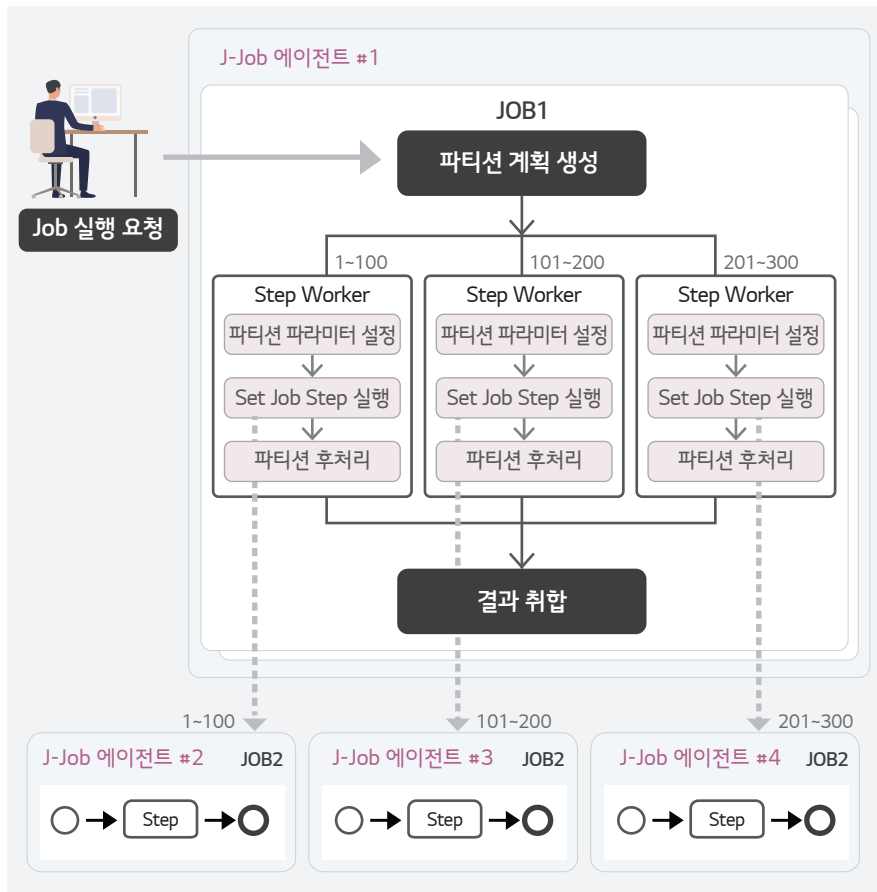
J-Job 에이전트 #1

JOB1

Job 실행 요청

파티션 계획 생성

1~100

101~200

201~300

Step Worker

파티션 파라미터 설정

Set Job Step 실행

파티션 후처리

Step Worker

파티션 파라미터 설정

Set Job Step 실행

파티션 후처리

Step Worker

파티션 파라미터 설정

Set Job Step 실행

파티션 후처리

결과 취합

1~100

101~200

201~300

J-Job 에이전트 #2 JOB2

Step

J-Job 에이전트 #3 JOB2

Step

J-Job 에이전트 #4 JOB2

Step